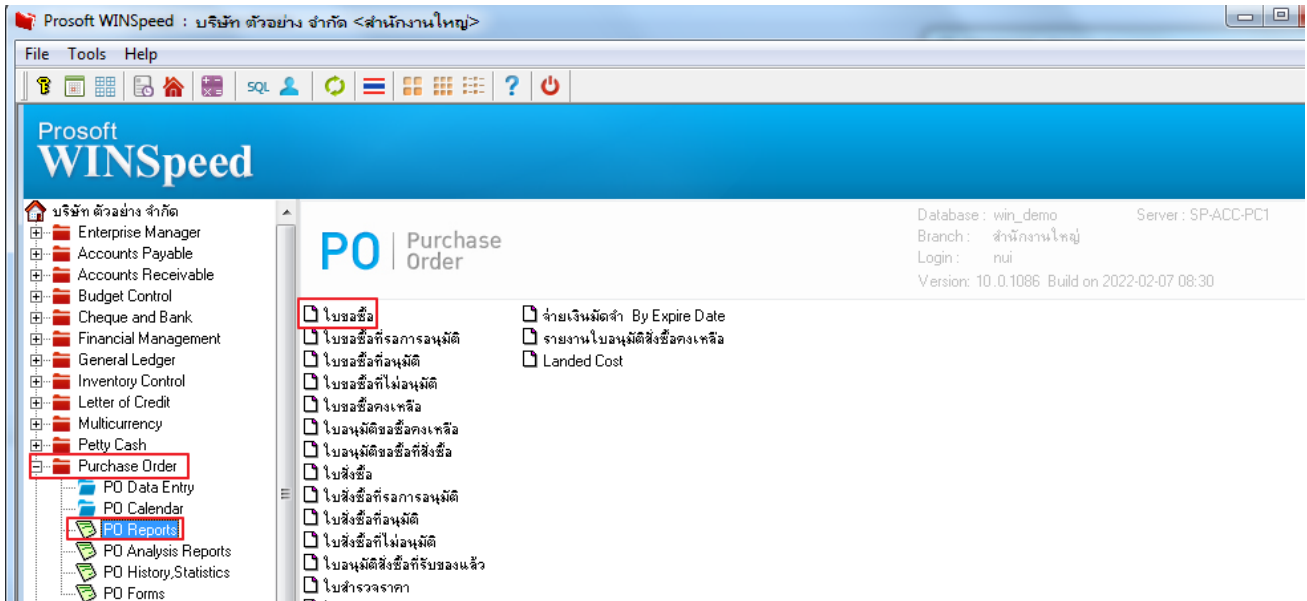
Prosoft WINSpeed : บริษัท ตัวอย่าง จำกัด <สำนักงานใหญ่>

File Tools Help

SQL

Prosoft
WINSpeed

บริษัท ตัวอย่าง จำกัด
Enterprise Manager
Accounts Payable
Accounts Receivable
Budget Control
Cheque and Bank
Financial Management
General Ledger
Inventory Control
Letter of Credit
Multicurrency
Petty Cash
Purchase Order
PO Data Entry
PO Calendar
PO Reports
PO Analysis Reports
PO History,Statistics
PO Forms

PO Purchase Order

Database : win_demo Server : SP-ACC-PC1
Branch : สำนักงานใหญ่
Login : nui
Version: 10.0.1086 Build on 2022-02-07 08:30

ใบขอซื้อ
ใบขอซื้อที่รอการอนุมัติ
ใบขอซื้อที่อนุมัติ
ใบขอซื้อที่ไม่อนุมัติ
ใบขอซื้อคงเหลือ
ใบอนุมัติขอซื้อคงเหลือ
ใบอนุมัติขอซื้อที่สั่งซื้อ
ใบสั่งซื้อ
ใบสั่งซื้อที่รอการอนุมัติ
ใบสั่งซื้อที่อนุมัติ
ใบสั่งซื้อที่ไม่อนุมัติ
ใบอนุมัติสั่งซื้อที่รับของแล้ว
ใบสำรวจราคา

จ่ายเงินมัดจำ By Expire Date
รายงานใบอนุมัติสั่งซื้อคงเหลือ
Landed Cost